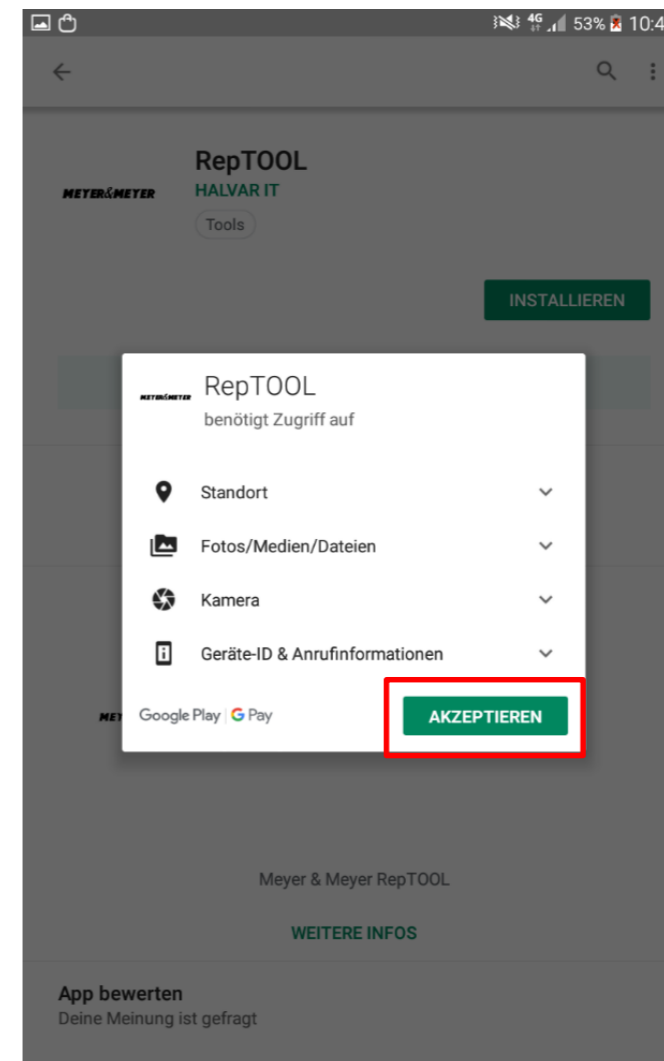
4G 53% 10:4

RepTOOL
HALVAR IT
Tools

METER&METER

INSTALLIEREN

METER&METER RepTOOL
benötigt Zugriff auf

Standort
Fotos/Medien/Dateien
Kamera
Geräte-ID & Anrufinformationen

Google Play | G Pay
AKZEPTIEREN

MEY

Meyer & Meyer RepTOOL

WEITERE INFOS

App bewerten
Deine Meinung ist gefragt